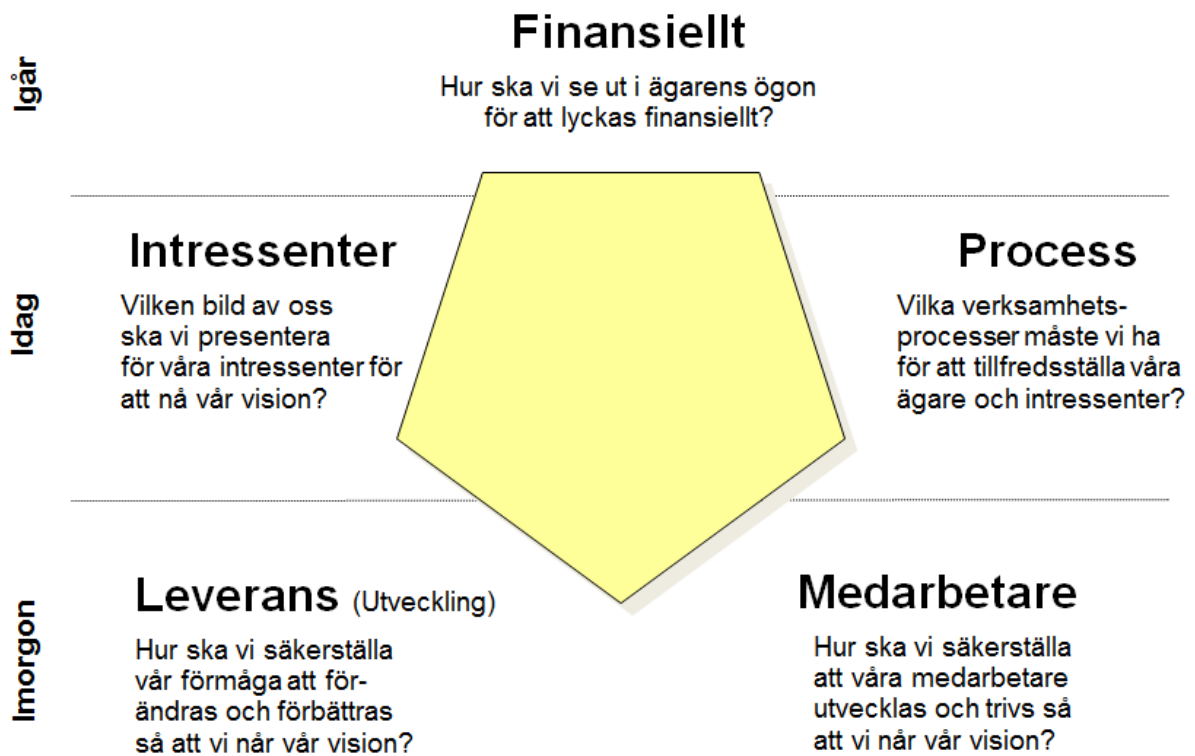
Igår

Finansiellt

Hur ska vi se ut i ägarens ögon för att lyckas finansiellt?

Idag

Intressenter

Vilken bild av oss ska vi presentera för våra intressenter för att nå vår vision?

Process

Vilka verksamhetsprocesser måste vi ha för att tillfredsställa våra ägare och intressenter?

Imorgon

Leverans (Utveckling)

Hur ska vi säkerställa vår förmåga att förändras och förbättras så att vi når vår vision?

Medarbetare

Hur ska vi säkerställa att våra medarbetare utvecklas och trivs så att vi når vår vision?